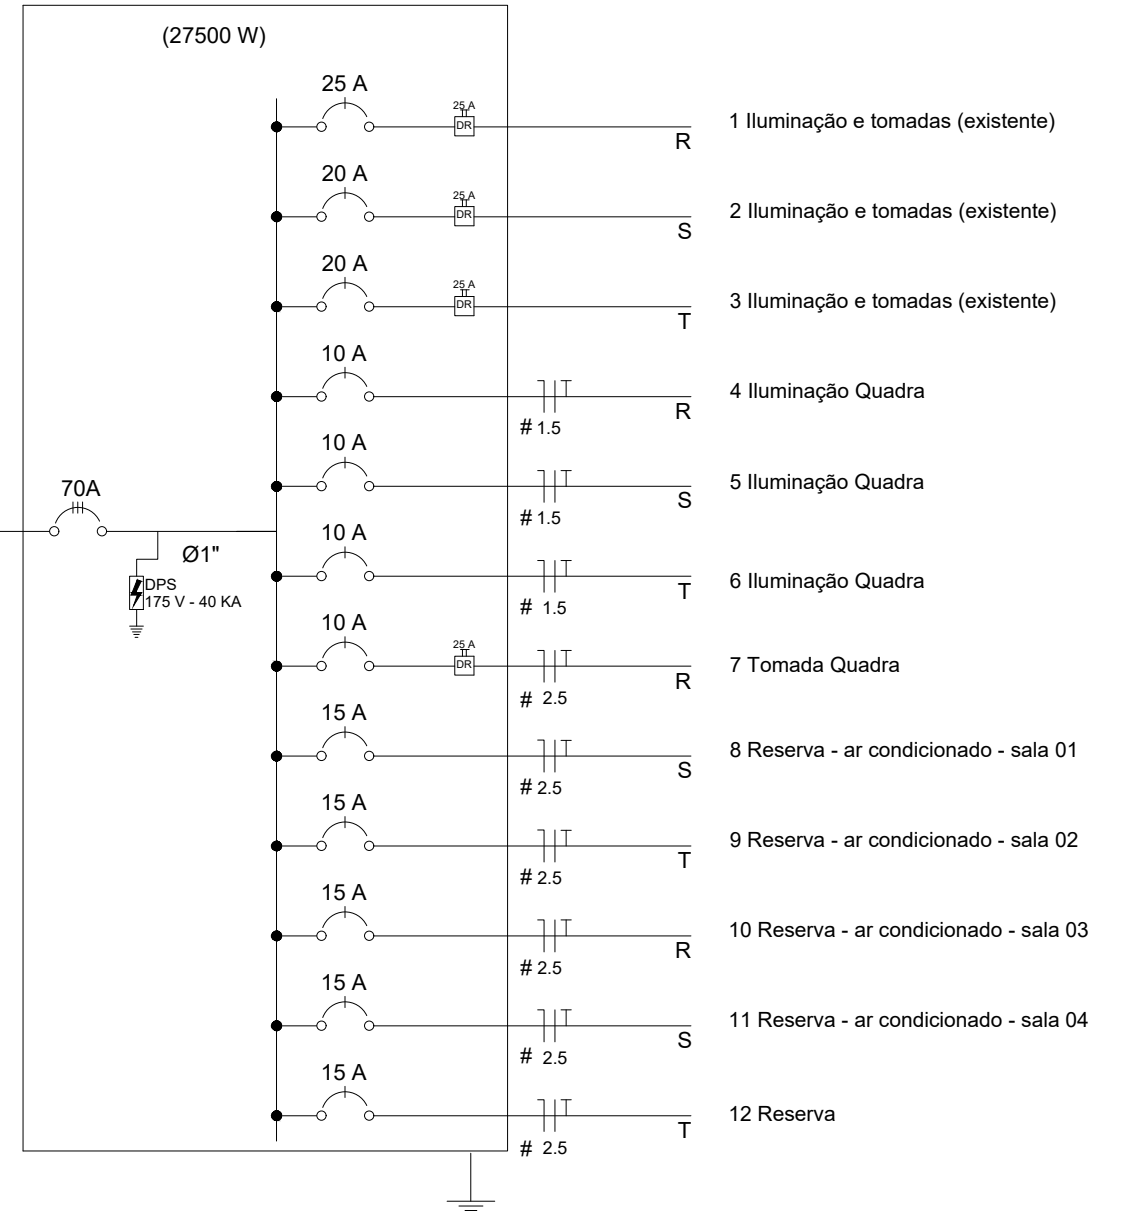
(27500 W)

25 A
25 A
DR
R
1 Iluminação e tomadas (existente)

20 A
25 A
DR
S
2 Iluminação e tomadas (existente)

20 A
25 A
DR
T
3 Iluminação e tomadas (existente)

10 A
# 1.5
R
4 Iluminação Quadra

10 A
# 1.5
S
5 Iluminação Quadra

70A
Ø1"
DPS
175 V - 40 KA

10 A
# 1.5
T
6 Iluminação Quadra

10 A
25 A
DR
# 2.5
R
7 Tomada Quadra

15 A
# 2.5
S
8 Reserva - ar condicionado - sala 01

15 A
# 2.5
T
9 Reserva - ar condicionado - sala 02

15 A
# 2.5
R
10 Reserva - ar condicionado - sala 03

15 A
# 2.5
S
11 Reserva - ar condicionado - sala 04

15 A
# 2.5
T
12 Reserva